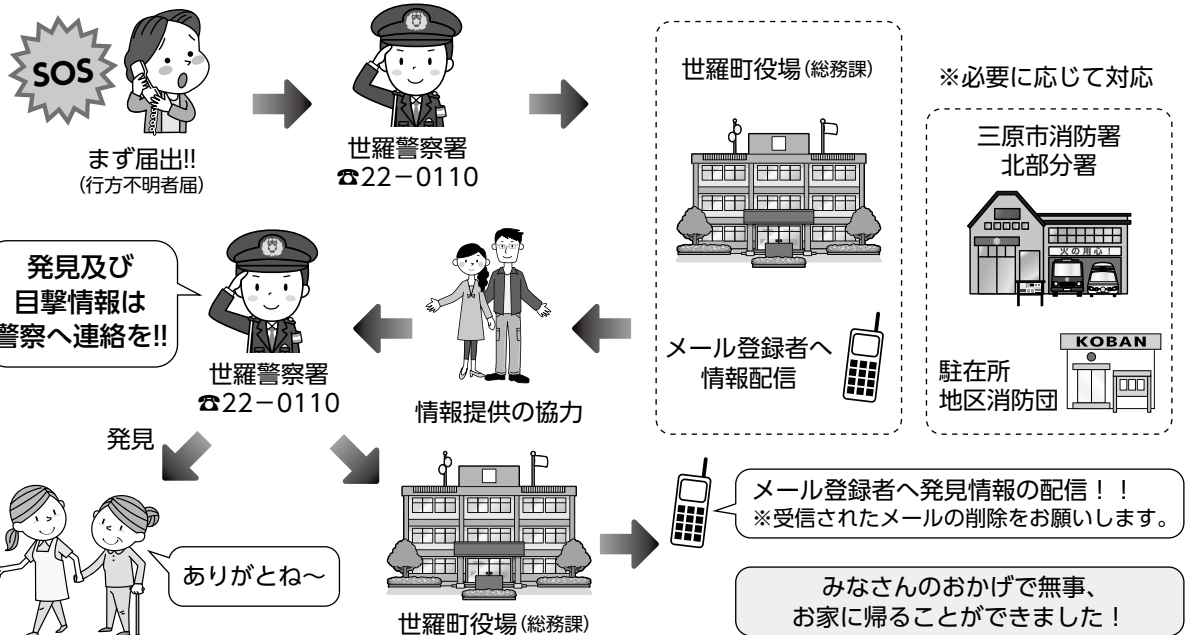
SOS

まず届出!!
(行方不明者届)

世羅警察署
☎22−0110

世羅町役場(総務課)

※必要に応じて対応

三原市消防署
北部分署

火の用心!

KOBAN

駐在所
地区消防団

メール登録者へ
情報配信

発見及び
目撃情報は
警察へ連絡を!!

世羅警察署
☎22−0110

情報提供の協力

発見

ありがとね〜

世羅町役場(総務課)

メール登録者へ発見情報の配信!!
※受信されたメールの削除をお願いします。

みなさんのおかげで無事、
お家に帰ることができました!